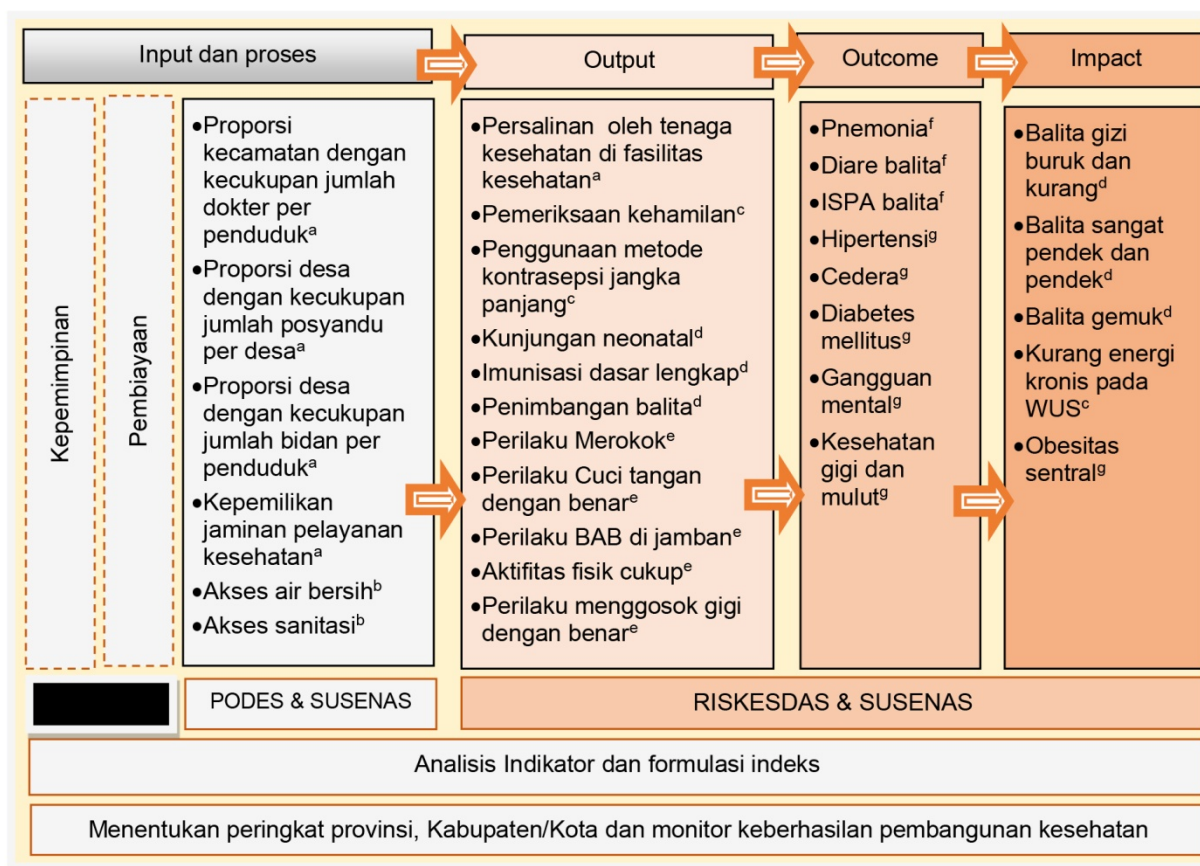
Input dan proses

Output

Outcome

Impact

Kepemimpinan

Pembiayaan

•Proporsi kecamatan dengan kecukupan jumlah dokter per penduduk$^a$
•Proporsi desa dengan kecukupan jumlah posyandu per desa$^a$
•Proporsi desa dengan kecukupan jumlah bidan per penduduk$^a$
•Kepemilikan jaminan pelayanan kesehatan$^a$
•Akses air bersih$^b$
•Akses sanitasi$^b$

•Persalinan oleh tenaga kesehatan di fasilitas kesehatan$^a$
•Pemeriksaan kehamilan$^c$
•Penggunaan metode kontrasepsi jangka panjang$^c$
•Kunjungan neonatal$^d$
•Imunisasi dasar lengkap$^d$
•Penimbangan balita$^d$
•Perilaku Merokok$^e$
•Perilaku Cuci tangan dengan benar$^e$
•Perilaku BAB di jamban$^e$
•Aktifitas fisik cukup$^e$
•Perilaku menggosok gigi dengan benar$^e$

•Pnemonia$^f$
•Diare balita$^f$
•ISPA balita$^f$
•Hipertensi$^g$
•Cedera$^g$
•Diabetes mellitus$^g$
•Gangguan mental$^g$
•Kesehatan gigi dan mulut$^g$

•Balita gizi buruk dan kurang$^d$
•Balita sangat pendek dan pendek$^d$
•Balita gemuk$^d$
•Kurang energi kronis pada WUS$^c$
•Obesitas sentral$^g$

PODES & SUSENAS

RISKESDAS & SUSENAS

Analisis Indikator dan formulasi indeks

Menentukan peringkat provinsi, Kabupaten/Kota dan monitor keberhasilan pembangunan kesehatan